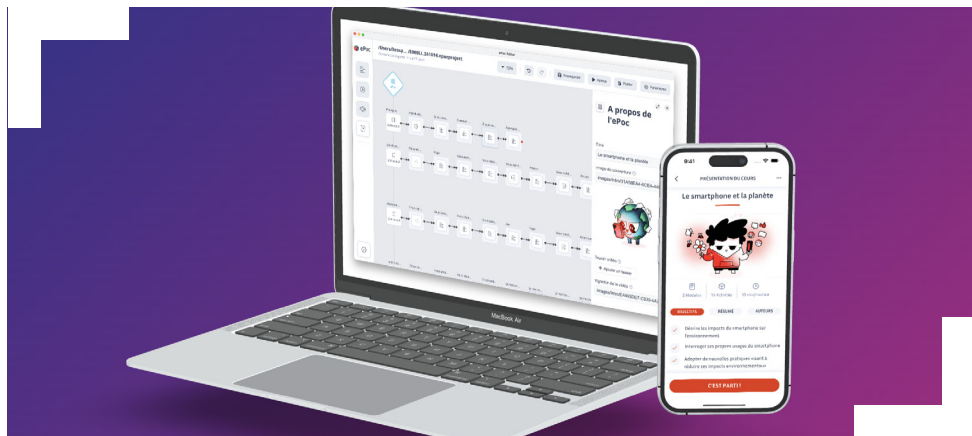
ePoc

A propos de l'ePoc

Titre

Le smartphone et la planète

Image de couverture

MacBook Air

9:41

PRÉSENTATION DU COURS

Le smartphone et la planète

OBJECTIFS

RÉSUMÉ

AUTEURS

Décrire les impacts du smartphone sur l'environnement

Interroger ses propres usages du smartphone

Adopter de nouvelles pratiques visant à réduire ses impacts environnementaux

C'EST PARTI !